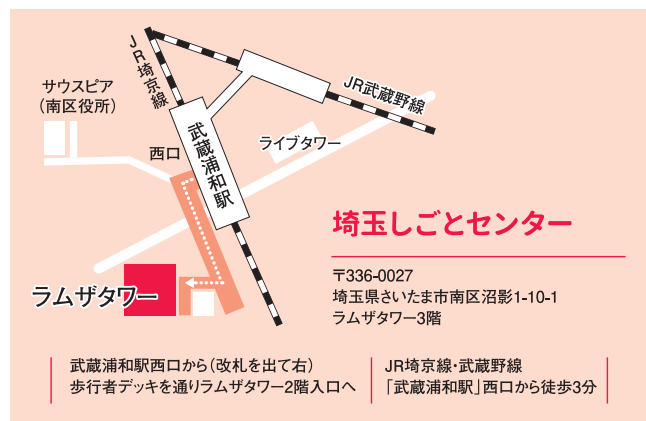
JR埼京線

サウスピア
(南区役所)

JR武蔵野線

武蔵浦和駅

西口

ライブタワー

埼玉しごとセンター

ラムザタワー

〒336-0027
埼玉県さいたま市南区沼影1-10-1
ラムザタワー3階

武蔵浦和駅西口から(改札を出て右)
歩行者デッキを通りラムザタワー2階入口へ

JR埼京線・武蔵野線
「武蔵浦和駅」西口から徒歩3分